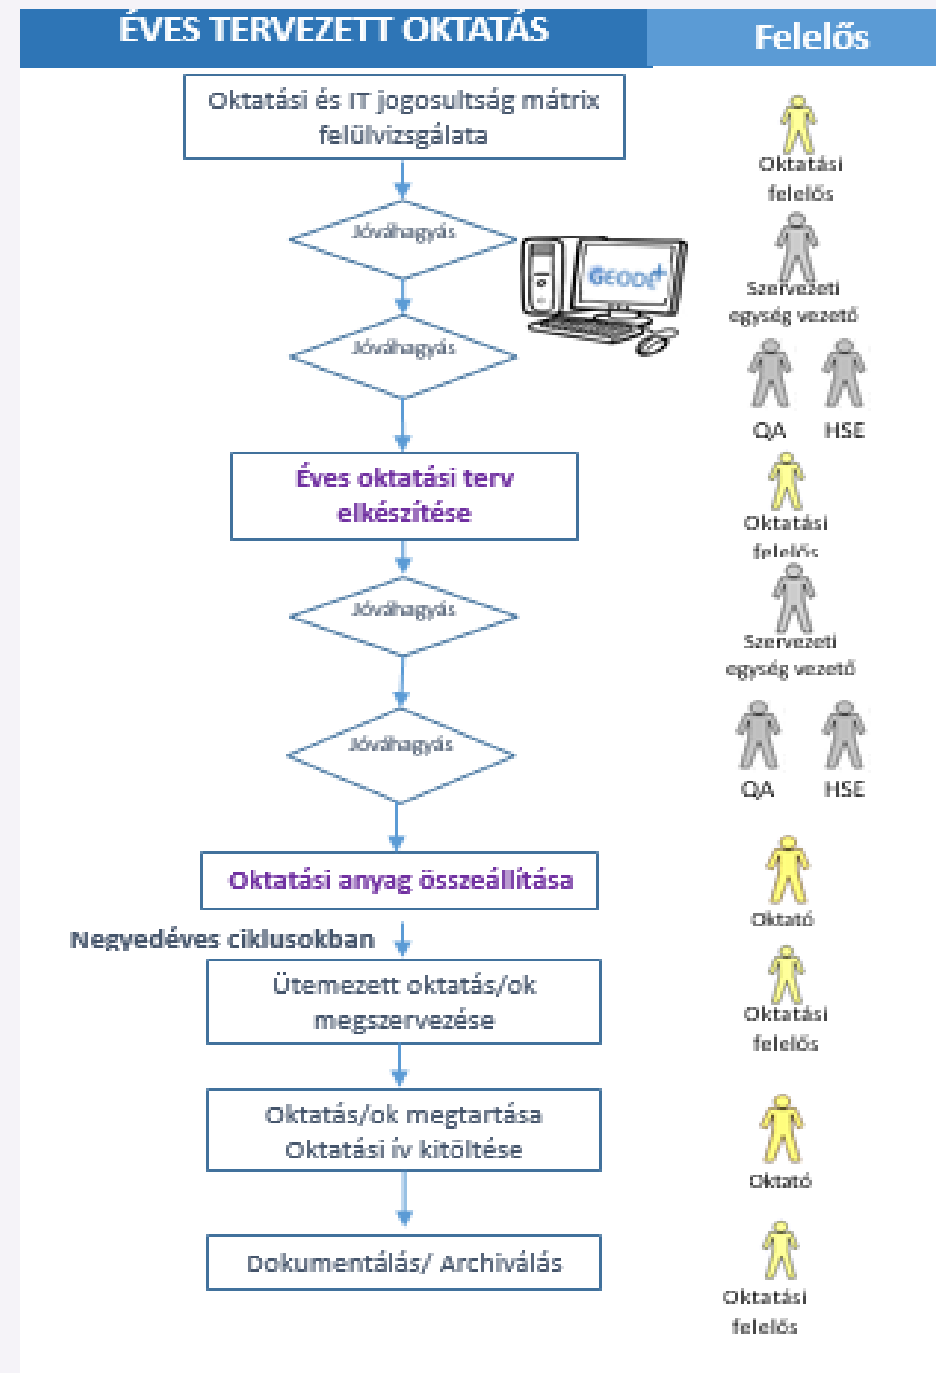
ÉVES TERVEZETT OKTATÁS

Felelős

Oktatási és IT jogosultság mátrix felülvizsgálata

Oktatási felelős

Jóváhagyás

GEODE

Szervezeti egység vezető

Jóváhagyás

QA

HSE

Éves oktatási terv elkészítése

Oktatási felelős

Jóváhagyás

Szervezeti egység vezető

Jóváhagyás

QA

HSE

Oktatási anyag összeállítása

Oktató

Negyedéves ciklusokban

Ütemezett oktatás/ok megszervezése

Oktatási felelős

Oktatás/ok megtartása Oktatási ív kitöltése

Oktató

Dokumentálás/ Archiválás

Oktatási felelős